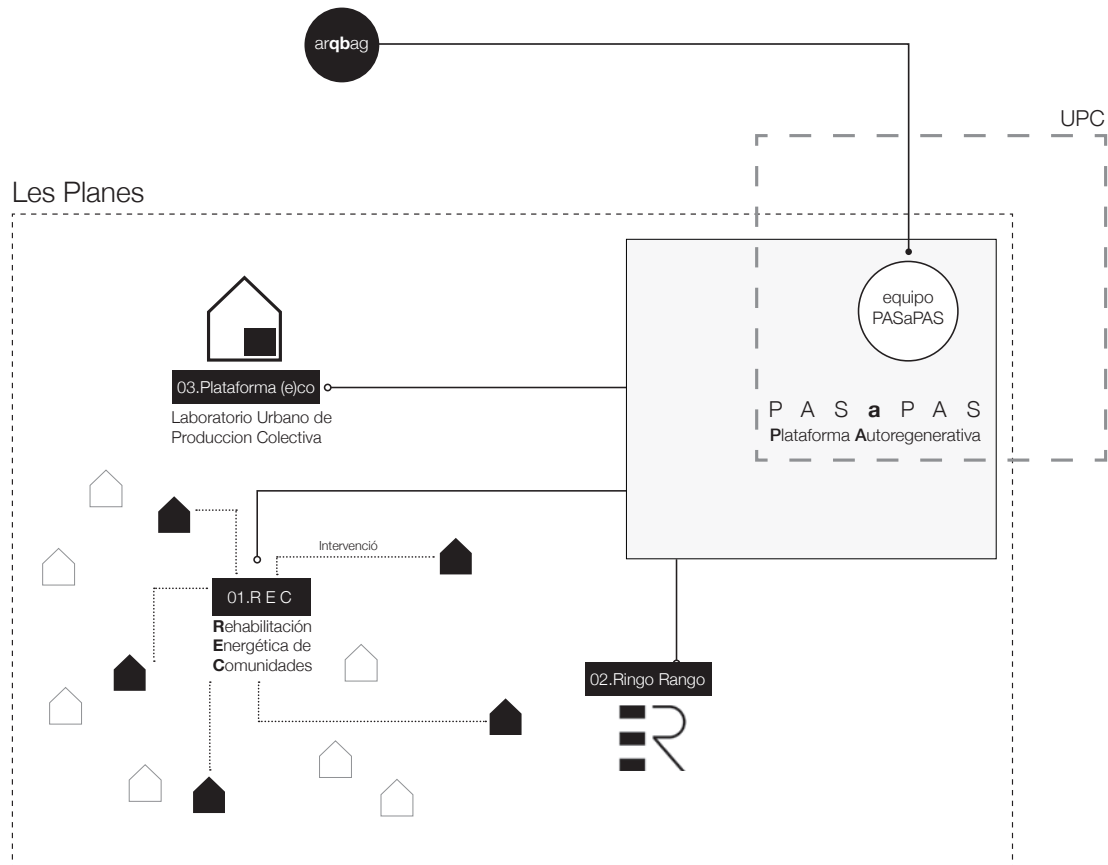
arqbag

UPC

Les Planes

equipo PASaPAS

03.Plataforma (e)co

Laboratorio Urbano de Produccion Colectiva

P A S a P A S
Plataforma Autoregenerativa

Intervenció

01.R E C

Rehabilitación Energética de Comunidades

02.Ringo Rango